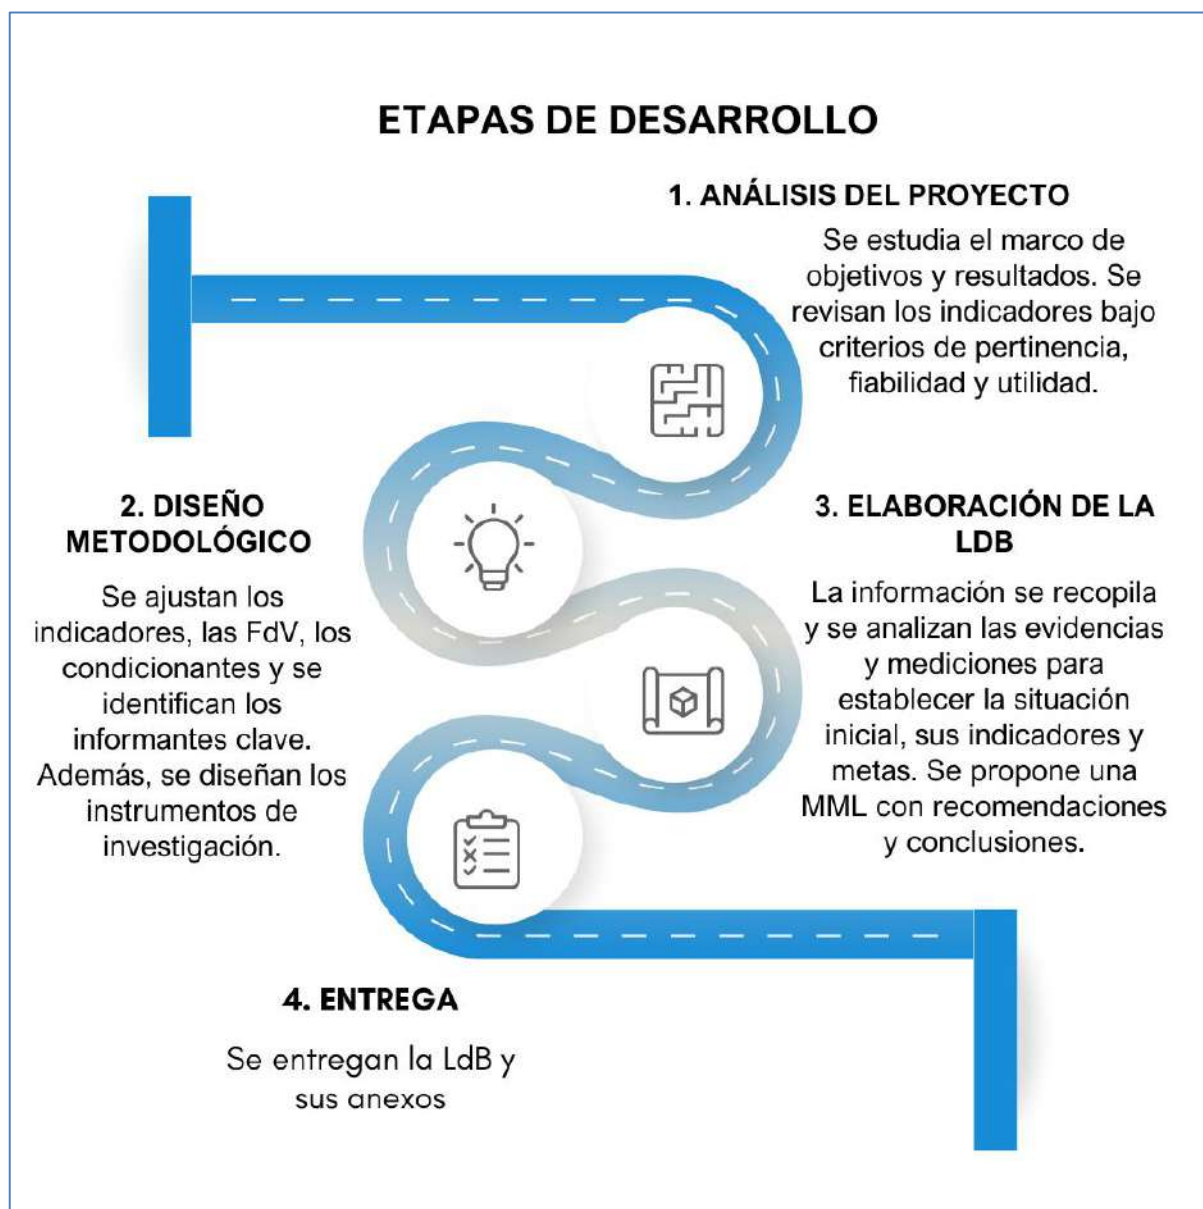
ETAPAS DE DESARROLLO

1. ANÁLISIS DEL PROYECTO

Se estudia el marco de objetivos y resultados. Se revisan los indicadores bajo criterios de pertinencia, fiabilidad y utilidad.

2. DISEÑO METODOLÓGICO

Se ajustan los indicadores, las FdV, los condicionantes y se identifican los informantes clave. Además, se diseñan los instrumentos de investigación.

3. ELABORACIÓN DE LA LDB

La información se recopila y se analizan las evidencias y mediciones para establecer la situación inicial, sus indicadores y metas. Se propone una MML con recomendaciones y conclusiones.

4. ENTREGA

Se entregan la LdB y sus anexos